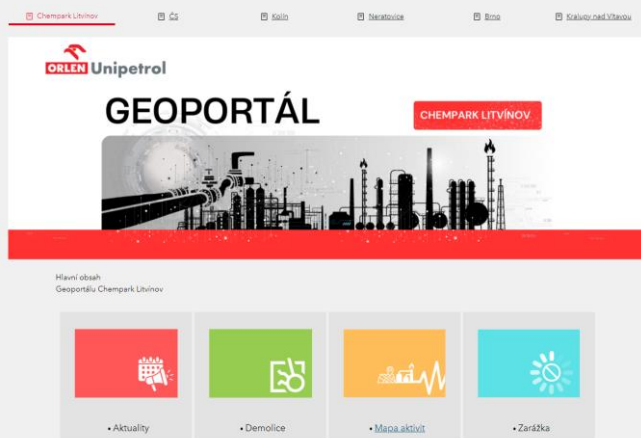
Chempark Litvínov
ČS
Kolín
Neratovice
Brno
Kralupy nad Vltavou

ORLEN Unipetrol

GEOPORTÁL

CHEMPARK LITVÍNOV

Hlavní obsah
Geoportálu Chempark Litvínov

• Aktuality
• Demolice
• Mapa aktivit
• Zarážka